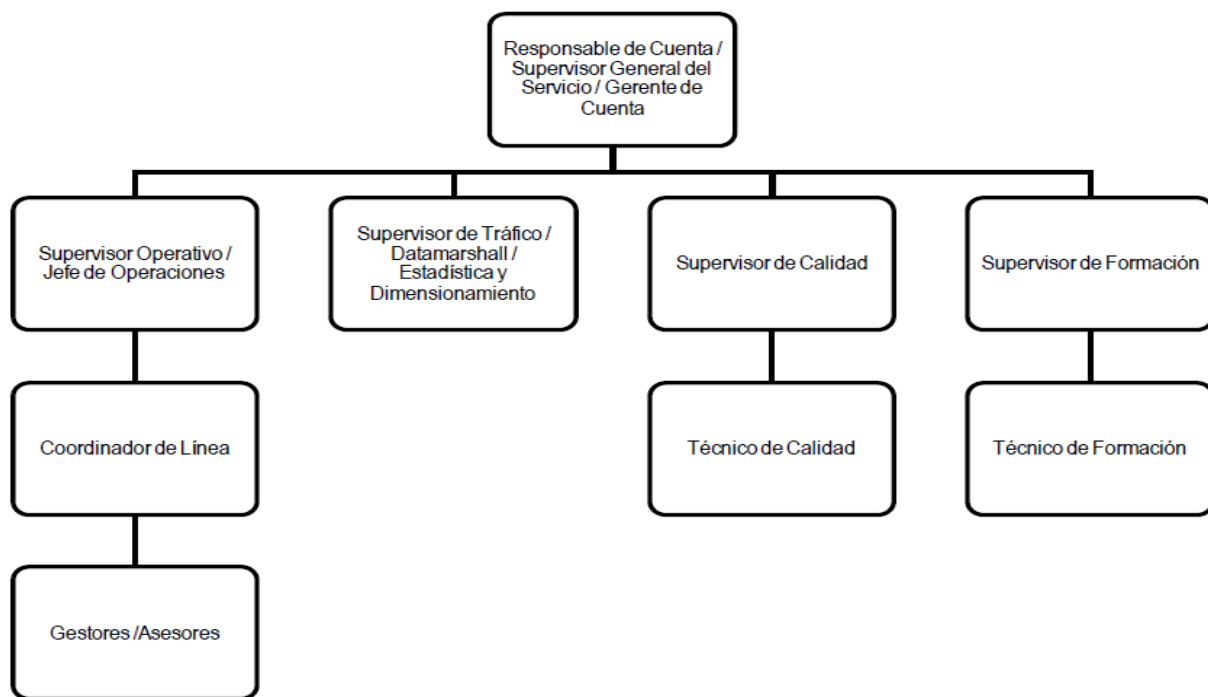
Responsable de Cuenta / Supervisor General del Servicio / Gerente de Cuenta

Supervisor Operativo / Jefe de Operaciones

Supervisor de Tráfico / Datamarshall / Estadística y Dimensionamiento

Supervisor de Calidad

Supervisor de Formación

Coordinador de Línea

Técnico de Calidad

Técnico de Formación

Gestores /Asesores